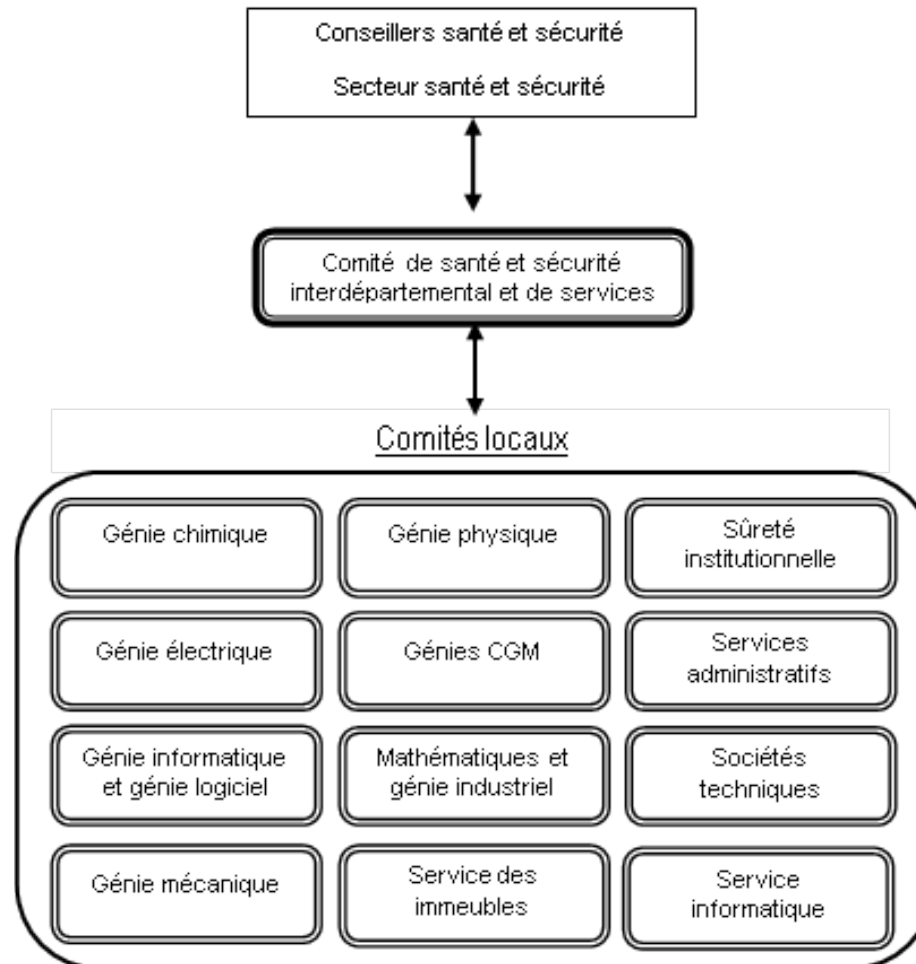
Conseillers santé et sécurité

Secteur santé et sécurité

Comité de santé et sécurité interdépartemental et de services

Comités locaux

Génie chimique

Génie physique

Sûreté institutionnelle

Génie électrique

Génies CGM

Services administratifs

Génie informatique et génie logiciel

Mathématiques et génie industriel

Sociétés techniques

Génie mécanique

Service des immeubles

Service informatique